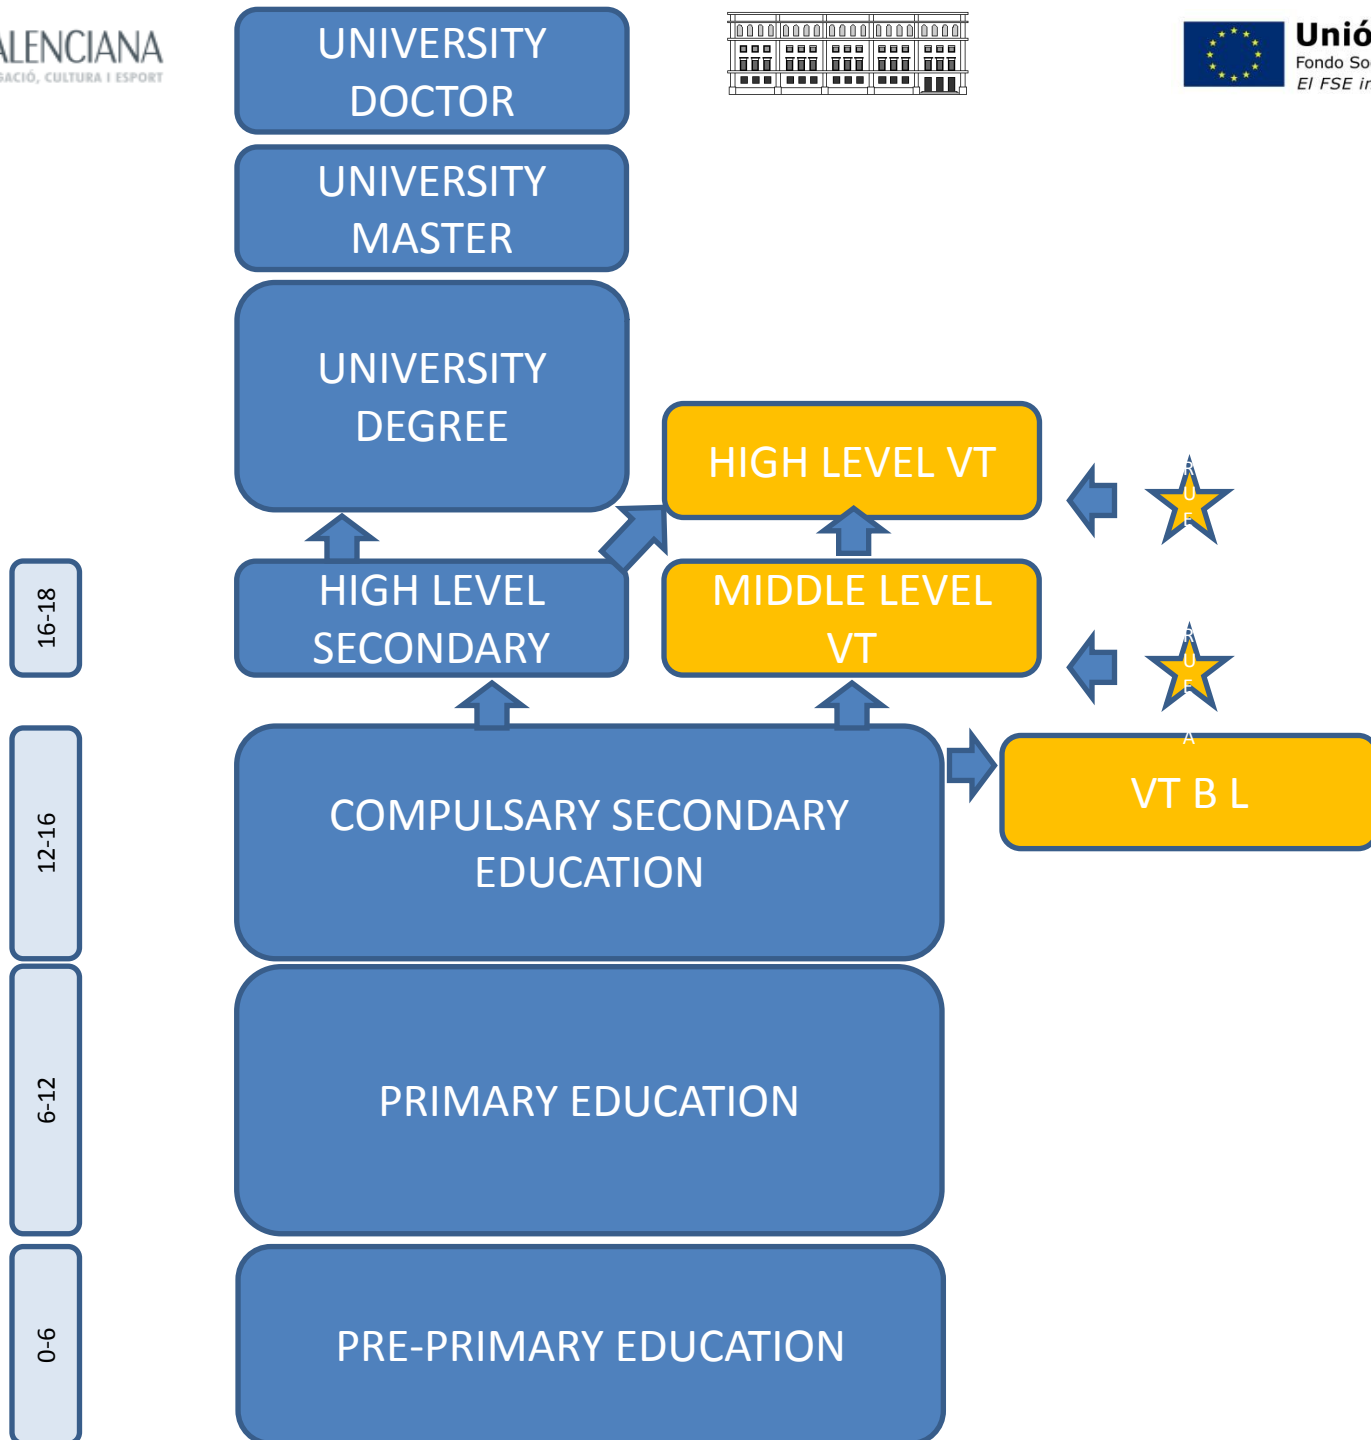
ALENCIANA
GACIÓ, CULTURA I ESPORT

UNIVERSITY DOCTOR

UNIVERSITY MASTER

UNIVERSITY DEGREE

Unió
Fondo So
El FSE ir

HIGH LEVEL VT

R
O
F

HIGH LEVEL SECONDARY

MIDDLE LEVEL VT

R
O
F

A

16-18

12-16

COMPULSARY SECONDARY EDUCATION

VT B L

6-12

PRIMARY EDUCATION

0-6

PRE-PRIMARY EDUCATION